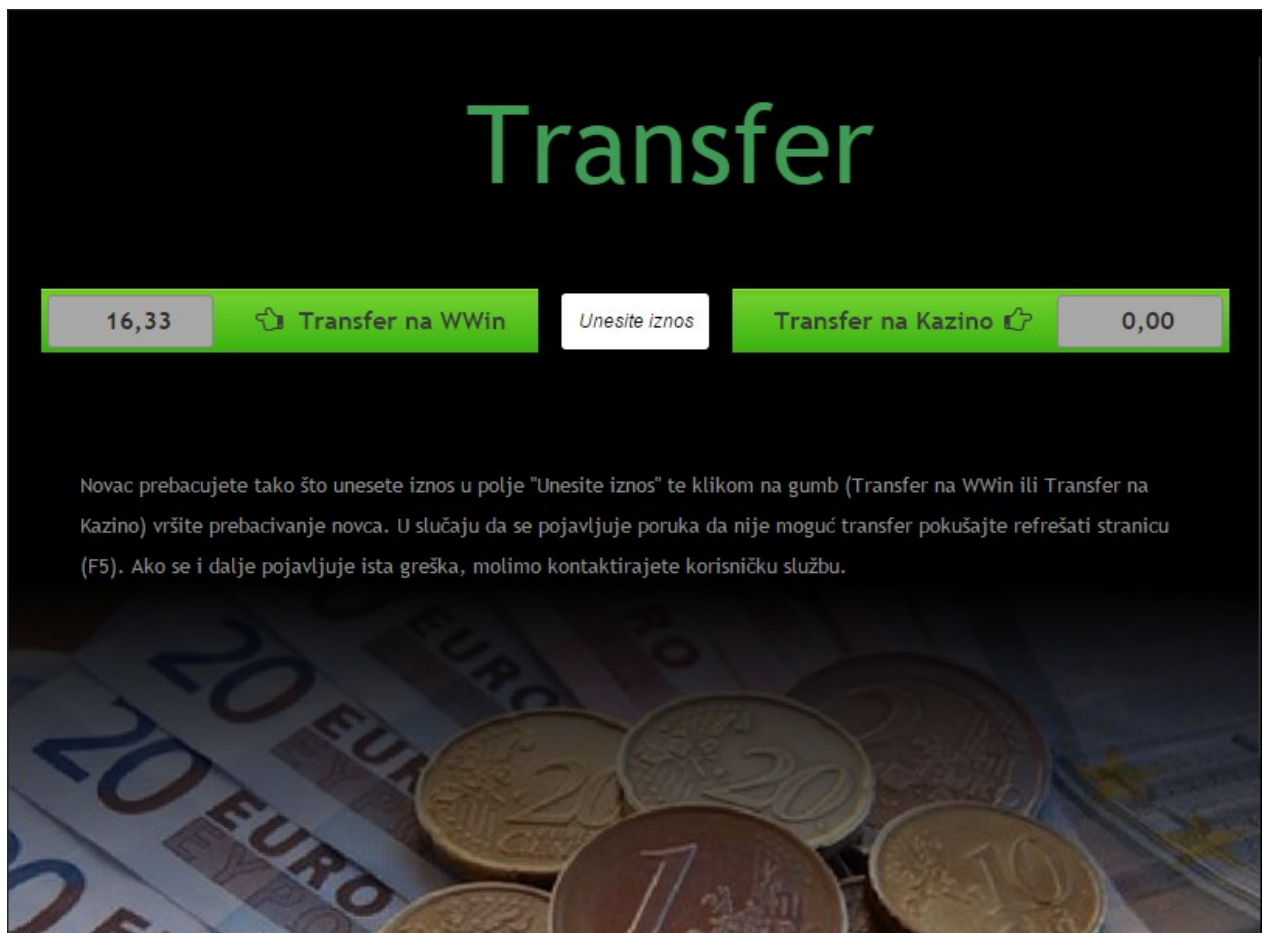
Transfer

16,33

Transfer na WWin

Unesite iznos

Transfer na Kazino

0,00

Novac prebacujete tako što unesete iznos u polje "Unesite iznos" te klikom na gumb (Transfer na WWin ili Transfer na Kazino) vršite prebacivanje novca. U slučaju da se pojavljuje poruka da nije moguć transfer pokušajte refrešati stranicu (F5). Ako se i dalje pojavljuje ista greška, molimo kontaktirajete korisničku službu.

20 EURO
20 EURO
20 EURO
EYPO
20
20
1
10